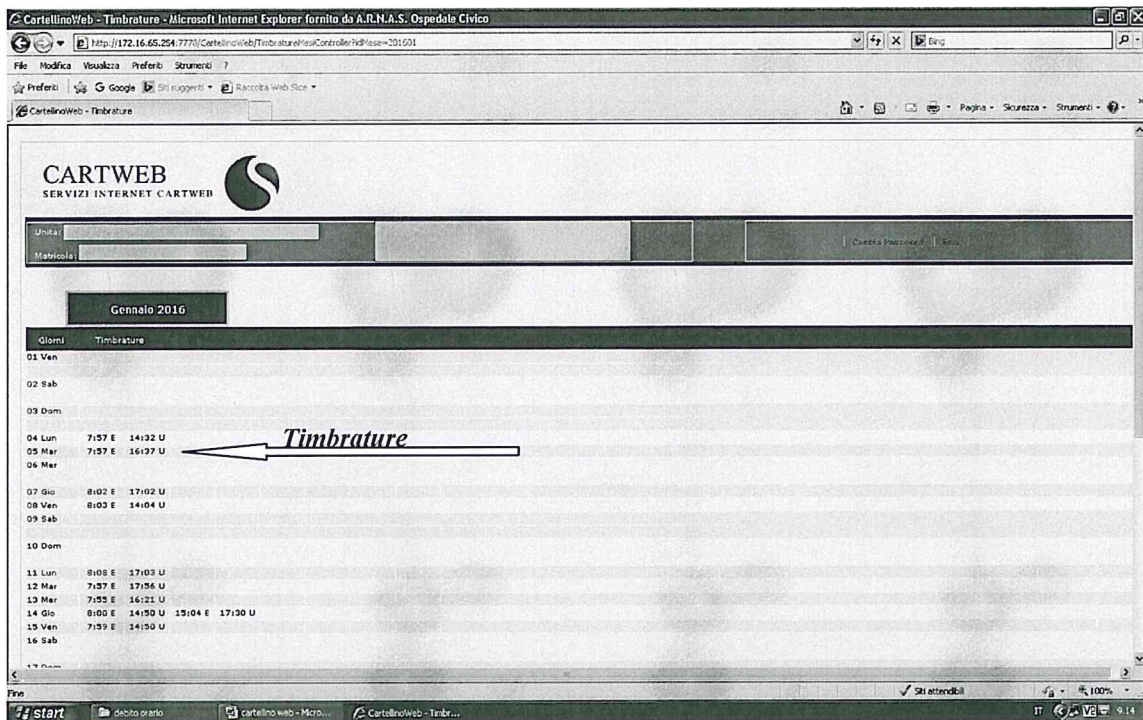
CartellinoWeb - Timbrature - Microsoft Internet Explorer fornito da A.R.N.A.S. Ospedale Civico

http://172.16.65.254:7770/CartellinoWeb/TimbratureMeseController?idMese=201601

Bing

File Modifica Visualizza Preferiti Strumenti ?

Preferiti Google Siti suggeriti Raccolta Web Slice

CartellinoWeb - Timbrature

Pagina Sicurezza Strumenti

CARTWEB
SERVIZI INTERNET CARTWEB

Unita:
Matricola:

Cambia Password | Esci

Gennaio 2016

| Giorni | Timbrature |
|---|---|
| 01 Ven | |
| 02 Sab | |
| 03 Dom | |
| 04 Lun | 7:57 E 14:32 U |
| 05 Mar | 7:57 E 16:37 U |
| 06 Mer | |
| 07 Gio | 8:02 E 17:02 U |
| 08 Ven | 8:03 E 14:04 U |
| 09 Sab | |
| 10 Dom | |
| 11 Lun | 8:08 E 17:03 U |
| 12 Mar | 7:37 E 17:56 U |
| 13 Mer | 7:55 E 16:21 U |
| 14 Gio | 8:00 E 14:50 U 15:04 E 17:30 U |
| 15 Ven | 7:59 E 14:50 U |
| 16 Sab | |
| 17 Dom | |

Timbrature

Fine

Siti attendibili

100%

start

debito orario

cartellino web - Micro...

CartellinoWeb - Timbr...

IT 9.14